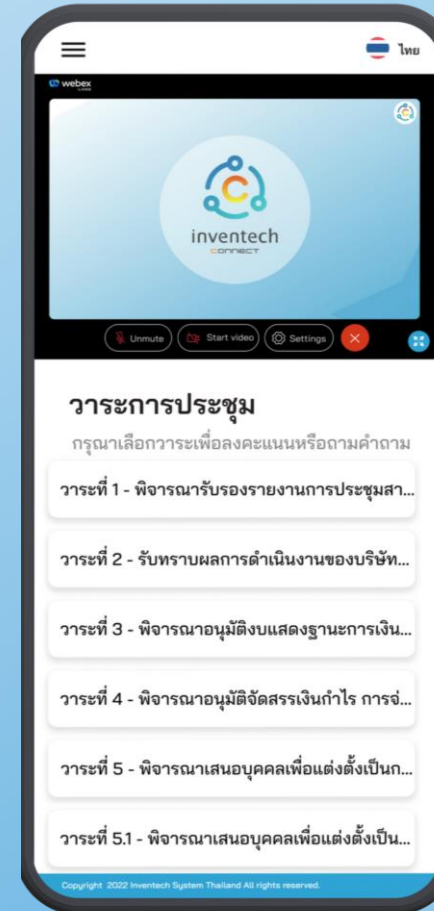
ไทย

webex

inventech
CONNECT

Unmute
Start video
Settings

วาระการประชุม

กรุณาเลือกวาระเพื่อลงคะแนนหรือถามคำถาม

วาระที่ 1 - พิจารณารับรองรายงานการประชุมสา...

วาระที่ 2 - รับทราบผลการดำเนินงานของบริษัท...

วาระที่ 3 - พิจารณาอนุมัติงบแสดงฐานะการเงิน...

วาระที่ 4 - พิจารณาอนุมัติจัดสรรเงินกำไร การจ่...

วาระที่ 5 - พิจารณาเสนอบุคคลเพื่อแต่งตั้งเป็นก...

วาระที่ 5.1 - พิจารณาเสนอบุคคลเพื่อแต่งตั้งเป็น...

Copyright 2022 Inventech System Thailand All rights reserved.